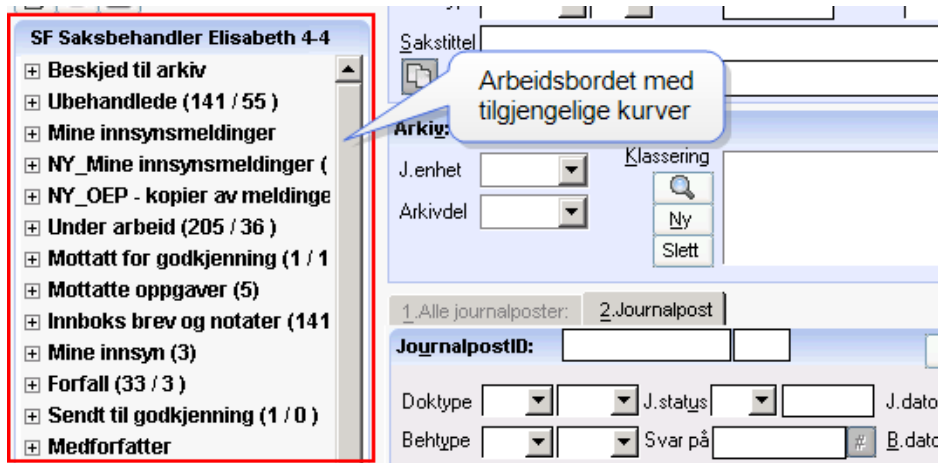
SF Saksbehandler Elisabeth 4-4

⊞ Beskjed til arkiv
⊞ Ubehandlede (141 / 55 )
⊞ Mine innsynsmeldinger
⊞ NY_Mine innsynsmeldinger (
⊞ NY_OEP - kopier av meldinge
⊞ Under arbeid (205 / 36 )
⊞ Mottatt for godkjenning (1 / 1
⊞ Mottatte oppgaver (5)
⊞ Innboks brev og notater (141
⊞ Mine innsyn (3)
⊞ Forfall (33 / 3 )
⊞ Sendt til godkjenning (1 / 0 )
⊞ Medforfatter

Arbeidsbordet med tilgjengelige kurver

Sakstittel

Arkiv

J.enhet

Arkivdel

Klassering

Ny

Slett

1.Alle journalposter:

2.Journalpost

JournalpostID:

Doktype

J.status

J.dato

Behtype

Svar på

#

B.dato